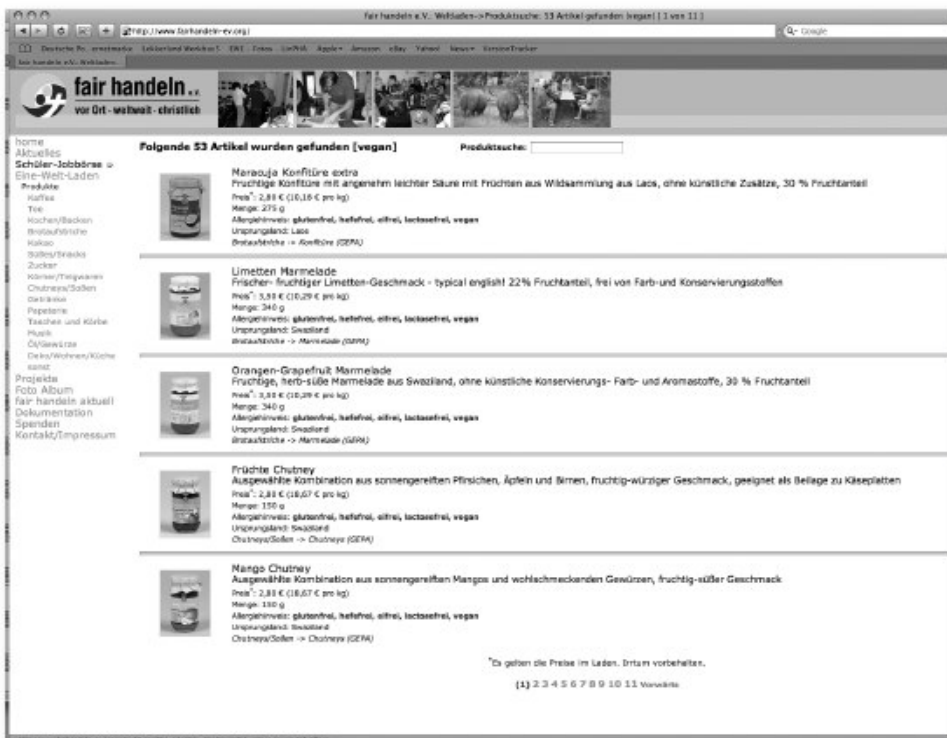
fair handeln e.V.: Weltladen -> Produktsuche: 53 Artikel gefunden: [vegan] ( 1 von 11 )

http://www.fairhandeln-ev.org/

Q- Google

Deutsche Fr... ernstmedia Lekkerland Weckbox! EKT Fotos LinPlug Apple Amazon eBay Yahoo! News VersionTracker

fair handeln e.V.: Weltladen...

fair handeln e.V.
vor Ort - weltweit - christlich

home
Aktuelles
Schüler-Jobbörse
Eine-Welt-Laden
Produkte
Kaffee
Tee
Kochen/Backen
Brotaufstriche
Kakao
Süßes/Snacks
Zucker
Körner/Teigwaren
Chutneys/Soßen
Getränke
Papeterie
Taschen und Körbe
Musik
Öl/Gewürze
Deko/Wohnen/Küche
sonst
Projekte
Foto Album
fair handeln aktuell
Dokumentation
Spenden
Kontakt/Impressum

Folgende 53 Artikel wurden gefunden [vegan]

Produktsuche:

Maracuja Konfitüre extra
Fruchtige Konfitüre mit angenehm leichter Säure mit Früchten aus Wildsammlung aus Laos, ohne künstliche Zusätze, 30 % Fruchtanteil
Preis*: 2,80 € (10,18 € pro kg)
Menge: 275 g
Allergiehinweis: glutenfrei, hefefrei, eifrei, lactosefrei, vegan
Ursprungsland: Laos
Brotaufstriche -> Konfitüre (GEPA)

Limetten Marmelade
Frischer- fruchtiger Limetten-Geschmack - typical english! 22% Fruchtanteil, frei von Farb-und Konservierungsstoffen
Preis*: 3,50 € (10,29 € pro kg)
Menge: 340 g
Allergiehinweis: glutenfrei, hefefrei, eifrei, lactosefrei, vegan
Ursprungsland: Swaziland
Brotaufstriche -> Marmelade (GEPA)

Orangen-Grapefruit Marmelade
Fruchtige, herb-süße Marmelade aus Swaziland, ohne künstliche Konservierungs- Farb- und Aromastoffe, 30 % Fruchtanteil
Preis*: 3,50 € (10,29 € pro kg)
Menge: 340 g
Allergiehinweis: glutenfrei, hefefrei, eifrei, lactosefrei, vegan
Ursprungsland: Swaziland
Brotaufstriche -> Marmelade (GEPA)

Früchte Chutney
Ausgewählte Kombination aus sonnengereiften Pfirsichen, Äpfeln und Birnen, fruchtig-würziger Geschmack, geeignet als Beilage zu Käseplatten
Preis*: 2,80 € (18,67 € pro kg)
Menge: 150 g
Allergiehinweis: glutenfrei, hefefrei, eifrei, lactosefrei, vegan
Ursprungsland: Swaziland
Chutneys/Soßen -> Chutneys (GEPA)

Mango Chutney
Ausgewählte Kombination aus sonnengereiften Mangos und wohlschmeckenden Gewürzen, fruchtig-süßer Geschmack
Preis*: 2,80 € (18,67 € pro kg)
Menge: 150 g
Allergiehinweis: glutenfrei, hefefrei, eifrei, lactosefrei, vegan
Ursprungsland: Swaziland
Chutneys/Soßen -> Chutneys (GEPA)

*Es gelten die Preise im Laden. Irrtum vorbehalten.

(1) 2 3 4 5 6 7 8 9 10 11 Vorwärts